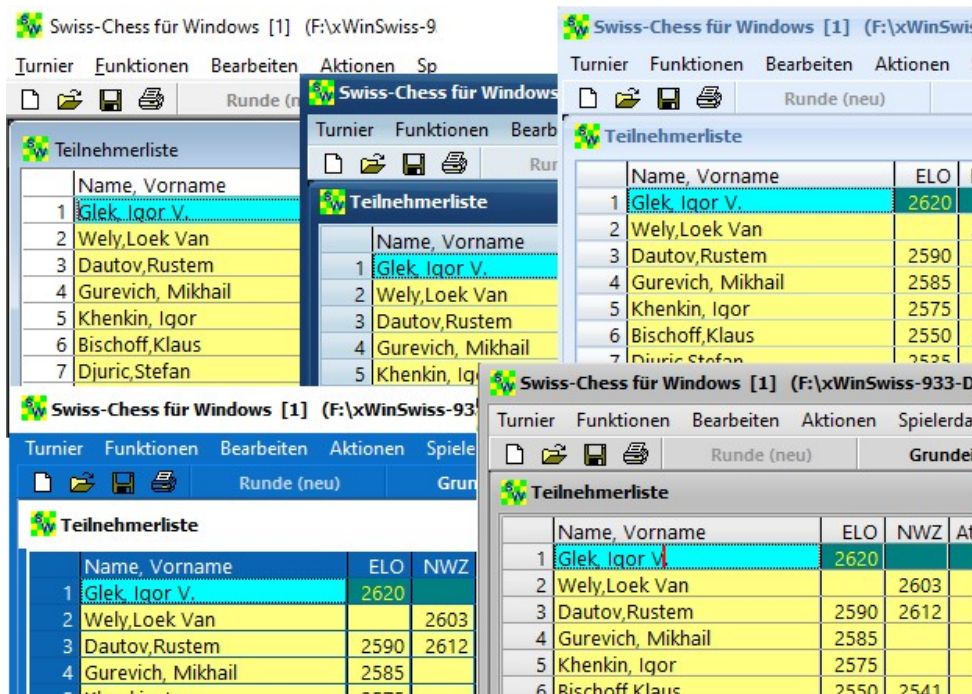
Swiss-Chess für Windows [1] (F:\xWinSwiss-9

Turnier Funktionen Bearbeiten Aktionen Sp

Runde (n

Teilnehmerliste

| | Name, Vorname |
|---|---|
| 1 | Glek, Igor V. |
| 2 | Wely,Loek Van |
| 3 | Dautov,Rustem |
| 4 | Gurevich, Mikhail |
| 5 | Khenkin, Igor |
| 6 | Bischoff,Klaus |
| 7 | Djuric,Stefan |

Swiss-Chess für Windows

Turnier Funktionen Bearb

Rur

Teilnehmerliste

| | Name, Vorname |
|---|---|
| 1 | Glek, Igor V. |
| 2 | Wely,Loek Van |
| 3 | Dautov,Rustem |
| 4 | Gurevich, Mikhail |
| 5 | Khenkin, Igo |

Swiss-Chess für Windows [1] (F:\xWinSwiss

Turnier Funktionen Bearbeiten Aktionen

Runde (neu)

Teilnehmerliste

| | Name, Vorname | ELO |
|---|---|---|
| 1 | Glek, Igor V. | 2620 |
| 2 | Wely,Loek Van | |
| 3 | Dautov,Rustem | 2590 |
| 4 | Gurevich, Mikhail | 2585 |
| 5 | Khenkin, Igor | 2575 |
| 6 | Bischoff,Klaus | 2550 |
| 7 | Djuric,Stefan | 2535 |

Swiss-Chess für Windows [1] (F:\xWinSwiss-93

Turnier Funktionen Bearbeiten Aktionen Spiele

Runde (neu) Grun

Teilnehmerliste

| | Name, Vorname | ELO | NWZ |
|---|---|---|---|
| 1 | Glek, Igor V. | 2620 | |
| 2 | Wely,Loek Van | | 2603 |
| 3 | Dautov,Rustem | 2590 | 2612 |
| 4 | Gurevich, Mikhail | 2585 | |

Swiss-Chess für Windows [1] (F:\xWinSwiss-933-D

Turnier Funktionen Bearbeiten Aktionen Spielerda

Runde (neu) Grundei

Teilnehmerliste

| | Name, Vorname | ELO | NWZ | At |
|---|---|---|---|---|
| 1 | Glek, Igor V. | 2620 | | |
| 2 | Wely,Loek Van | | 2603 | |
| 3 | Dautov,Rustem | 2590 | 2612 | |
| 4 | Gurevich, Mikhail | 2585 | | |
| 5 | Khenkin, Igor | 2575 | | |
| 6 | Bischoff,Klaus | 2550 | 2541 | |